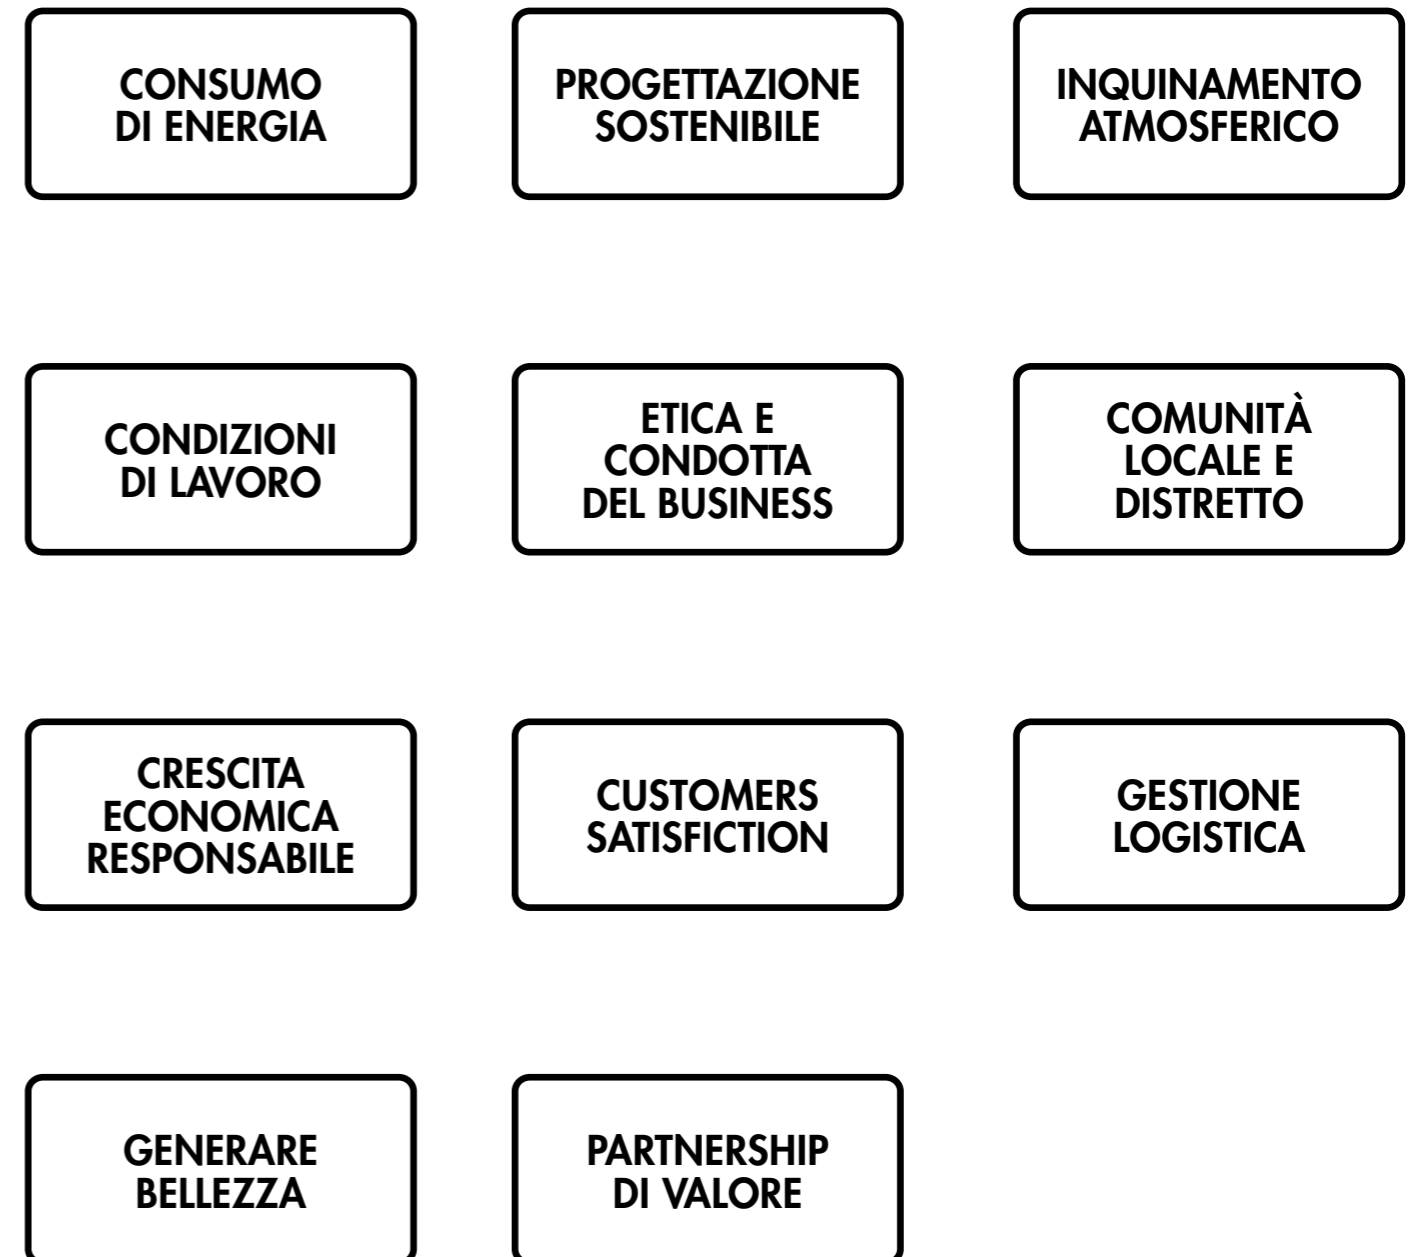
CONSUMO DI ENERGIA

PROGETTAZIONE SOSTENIBILE

INQUINAMENTO ATMOSFERICO

CONDIZIONI DI LAVORO

ETICA E CONDOTTA DEL BUSINESS

COMUNITÀ LOCALE E DISTRETTO

CRESCITA ECONOMICA RESPONSABILE

CUSTOMERS SATISFICTION

GESTIONE LOGISTICA

GENERARE BELLEZZA

PARTNERSHIP DI VALORE